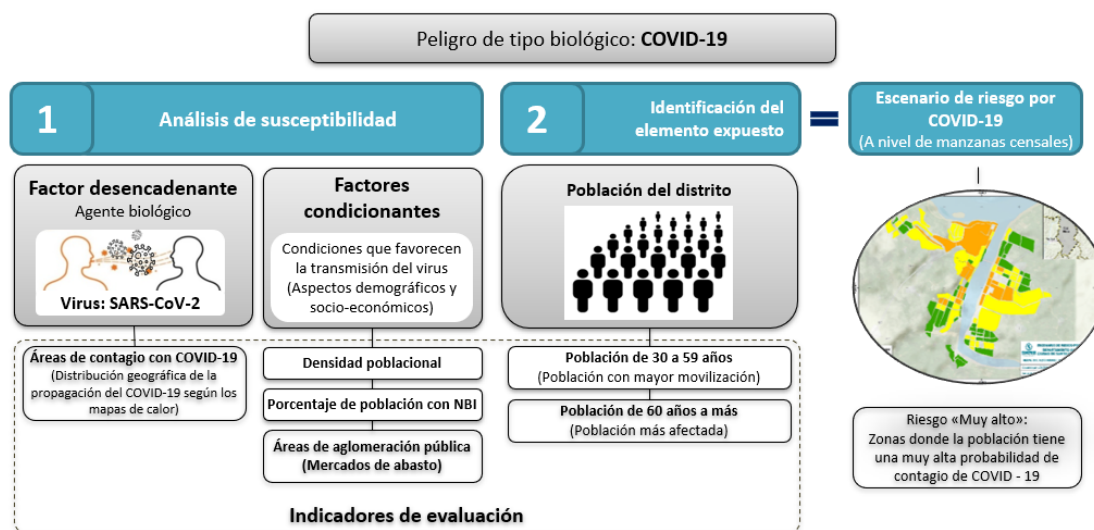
Peligro de tipo biológico: **COVID-19**

1 Análisis de susceptibilidad

2 Identificación del elemento expuesto

=

Escenario de riesgo por COVID-19
(A nivel de manzanas censales)

Factor desencadenante
Agente biológico

Virus: SARS-CoV-2

Factores condicionantes

Condiciones que favorecen la transmisión del virus (Aspectos demográficos y socio-económicos)

Población del distrito

Áreas de contagio con COVID-19
(Distribución geográfica de la propagación del COVID-19 según los mapas de calor)

Densidad poblacional

Porcentaje de población con NBI

Áreas de aglomeración pública (Mercados de abasto)

Población de 30 a 59 años
(Población con mayor movilización)

Población de 60 años a más
(Población más afectada)

Riesgo «Muy alto»:
Zonas donde la población tiene una muy alta probabilidad de contagio de COVID - 19

Indicadores de evaluación